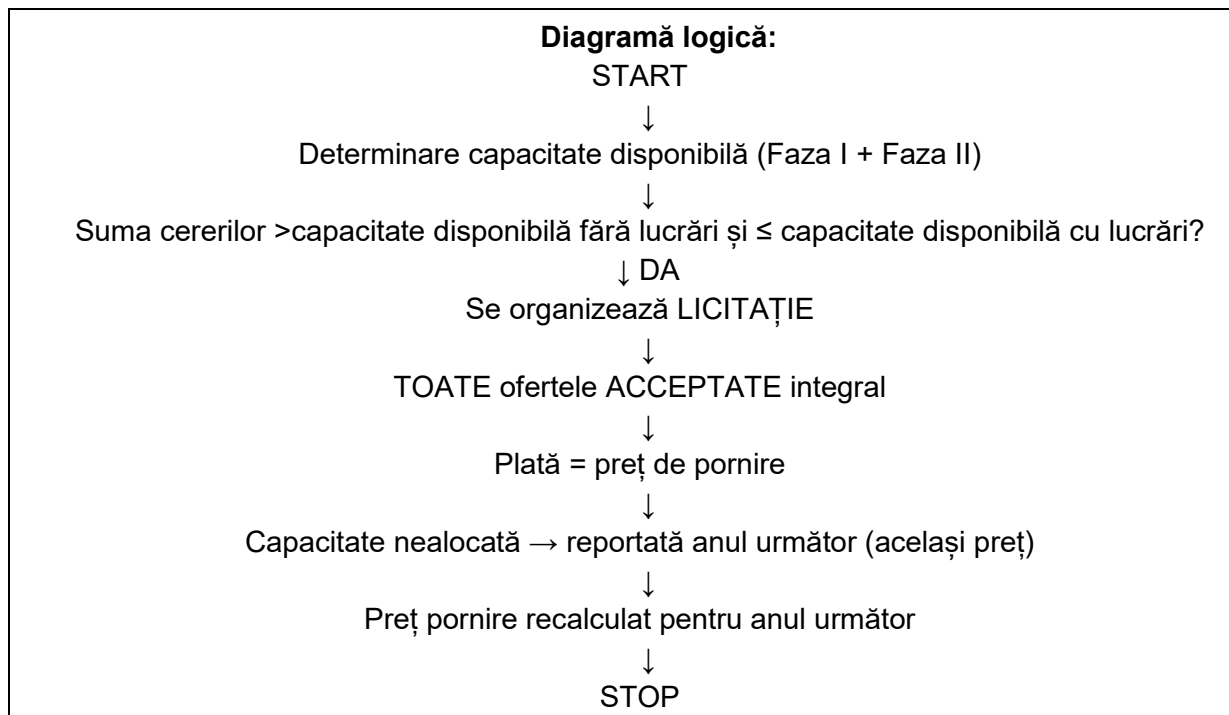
**Diagramă logică:**

START

↓

Determinare capacitate disponibilă (Faza I + Faza II)

↓

Suma cererilor >capacitate disponibilă fără lucrări și ≤ capacitate disponibilă cu lucrări?

↓ DA

Se organizează LICITAȚIE

↓

TOATE ofertele ACCEPTATE integral

↓

Plată = preț de pornire

↓

Capacitate nealocată → reportată anul următor (același preț)

↓

Preț pornire recalculat pentru anul următor

↓

STOP